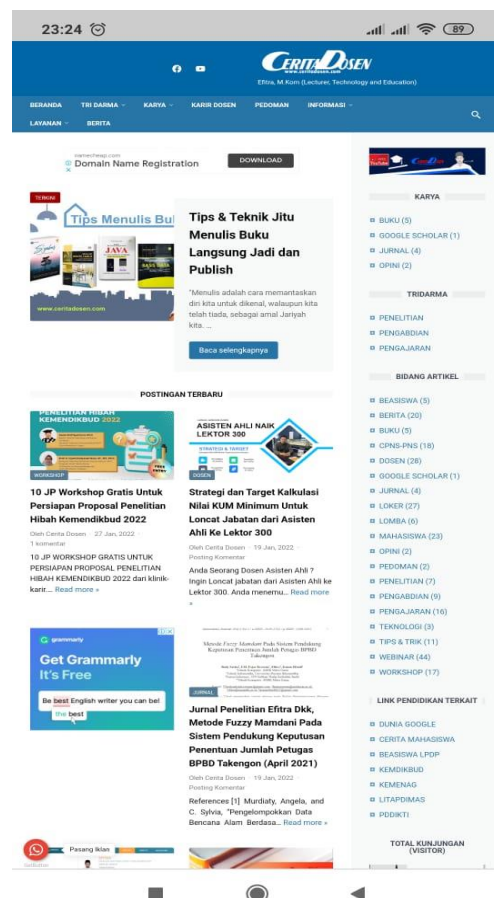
23:24 89

CERITADOSEN
www.ceritadosen.com
Eftira, M.Kom (Lecturer, Technology and Education)

BERANDA TRI DARMA KARYA KARIR DOSEN PEDOMAN INFORMASI
LAYANAN BERITA

namecheap.com
Domain Name Registration
DOWNLOAD

TERKINI
Tips Menulis Bu
www.ceritadosen.com

Tips & Teknik Jitu Menulis Buku Langsung Jadi dan Publish

"Menulis adalah cara memantaskan diri kita untuk dikenal, walaupun kita telah tiada, sebagai amal Jariyah kita. ...

Baca selengkapnya

POSTINGAN TERBARU

PENELITIAN HIBAH KEMENDIKBUD 2022
WORKSHOP
10 JP Workshop Gratis Untuk Persiapan Proposal Penelitian Hibah Kemendikbud 2022
Oleh Cerita Dosen · 27 Jan, 2022
1 komentar
10 JP WORKSHOP GRATIS UNTUK PERSIAPAN PROPOSAL PENELITIAN HIBAH KEMENDIKBUD 2022 dari klinik-karir... Read more »

ASISTEN AHLI NAIK LEKTOR 300
DOSEN
Strategi dan Target Kalkulasi Nilai KUM Minimum Untuk Loncat Jabatan dari Asisten Ahli Ke Lektor 300
Oleh Cerita Dosen · 19 Jan, 2022
Posting Komentar
Anda Seorang Dosen Asisten Ahli ? Ingin Loncat jabatan dari Asisten Ahli ke Lektor 300. Anda menemu... Read more »

grammarly
Get Grammarly
It's Free
Be best English writer you can be!
the best

JURNAL
Jurnal Penelitian Eftira Dkk, Metode Fuzzy Mamdani Pada Sistem Pendukung Keputusan Penentuan Jumlah Petugas BPBD Takengon (April 2021)
Oleh Cerita Dosen · 19 Jan, 2022
Posting Komentar
References [1] Murdiaty, Angela, and C. Sylvia, "Pengelompokan Data Bencana Alam Berdasa... Read more »

Pasang Iklan

KARYA
BUKU (5)
GOOGLE SCHOLAR (1)
JURNAL (4)
OPINI (2)

TRIDARMA
PENELITIAN
PENGABDIAN
PENGAJARAN

BIDANG ARTIKEL
BEASISWA (5)
BERITA (20)
BUKU (5)
CPNS-PNS (18)
DOSEN (28)
GOOGLE SCHOLAR (1)
JURNAL (4)
LOKER (27)
LOMBA (6)
MAHASISWA (23)
OPINI (2)
PEDOMAN (2)
PENELITIAN (7)
PENGABDIAN (9)
PENGAJARAN (16)
TEKNOLOGI (3)
TIPS & TRIK (11)
WEBINAR (44)
WORKSHOP (17)

LINK PENDIDIKAN TERKAIT
DUNIA GOOGLE
CERITA MAHASISWA
BEASISWA LPDP
KEMDIKBUD
KEMENAG
LITAPDIMAS
PDDIKTI

TOTAL KUNJUNGAN (VISITOR)